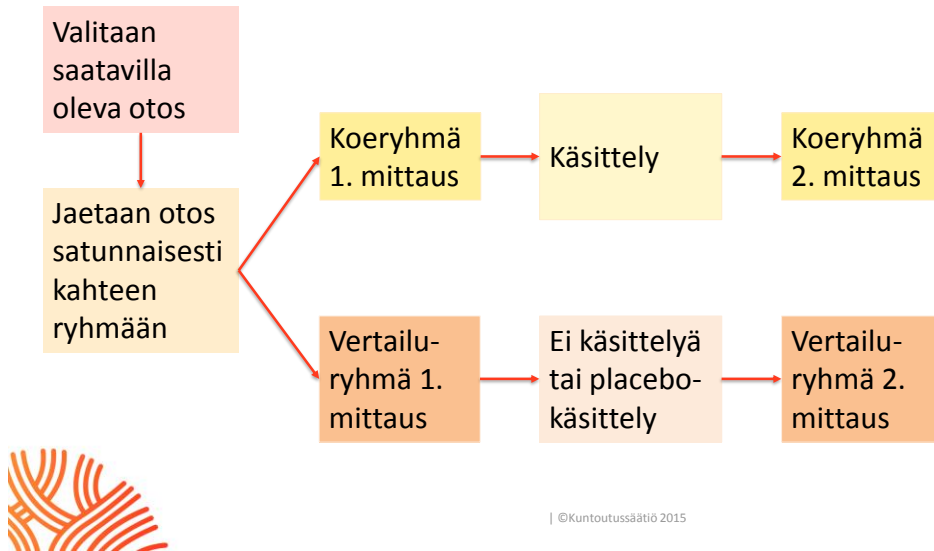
Valitaan saatavilla oleva otos

Jaetaan otos satunnaisesti kahteen ryhmään

Koeryhmä 1. mittaus

Käsittely

Koeryhmä 2. mittaus

Vertailuryhmä 1. mittaus

Ei käsittelyä tai placebokäsittely

Vertailuryhmä 2. mittaus

| ©Kuntoutussäätiö 2015